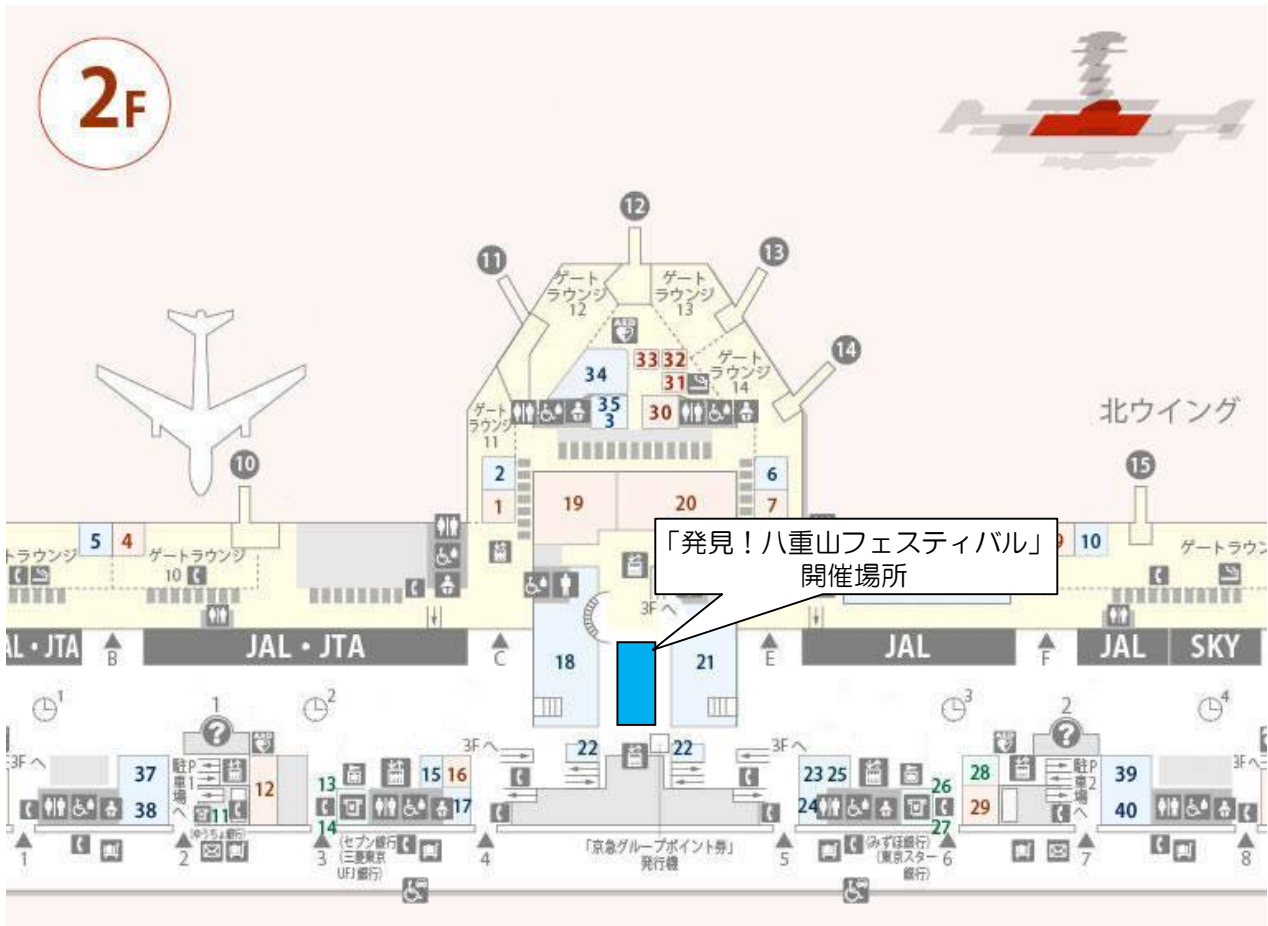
2F

12
11
13
14
10
15

ゲートラウンジ 12
ゲートラウンジ 13
ゲートラウンジ 14
ゲートラウンジ 11
ゲートラウンジ 10
ゲートラウンジ

北ウイング

34
35
3
33
32
31
30
2
1
19
20
6
7
5
4
10
18
21
22
22

「発見！八重山フェスティバル」
開催場所

3Fへ

JAL・JTA
JAL・JTA
JAL
JAL
SKY

B
C
E
F

1
2
3
4

37
38
12
11
(ゆうちょ銀行)
駐車場へ
P1
13
14
15
16
17
(セブン銀行)
(三菱東京UFJ銀行)

3Fへ
3Fへ
3Fへ

「京急グループポイント券」
発行機

23
25
24
26
27
(みずほ銀行)
(東京スター銀行)
28
29
駐車場へ
P2
39
40

1
2
3
4
5
6
7
8